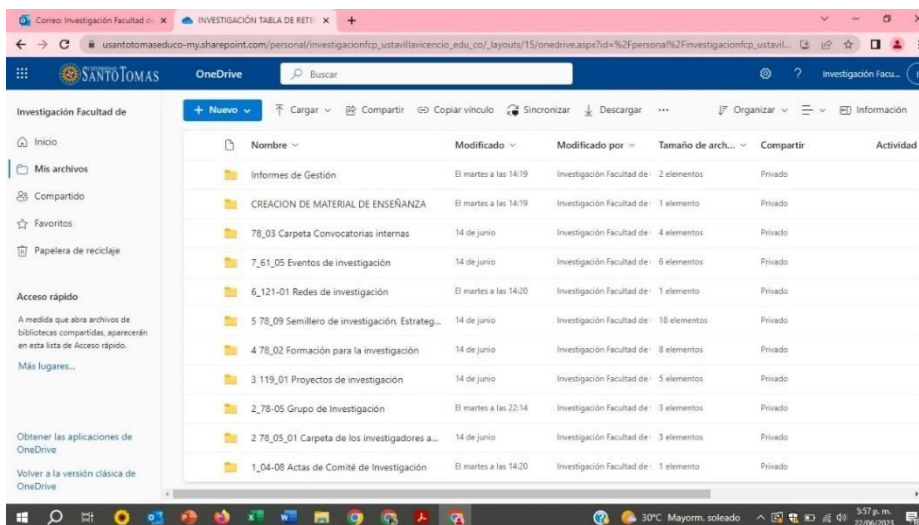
Correo: Investigación Facultad de ×  INVESTIGACIÓN TABLA DE RETE ×  +

usantotomaseduco-my.sharepoint.com/personal/investigacionfcp_ustavillavicencio_edu_co/_layouts/15/onedrive.aspx?id=%2Fpersonal%2Finvestigacionfcp_ustavil...

SANTO TOMÁS  OneDrive  Buscar  Investigación Facu...

Investigación Facultad de

+ Nuevo  Cargar  Compartir  Copiar vínculo  Sincronizar  Descargar  ...  Organizar  Información

Inicio
Mis archivos
Compartido
Favoritos
Papelera de reciclaje

Acceso rápido

A medida que abra archivos de bibliotecas compartidas, aparecerán en esta lista de Acceso rápido.

Más lugares...

Obtener las aplicaciones de OneDrive

Volver a la versión clásica de OneDrive

| Nombre | Modificado | Modificado por | Tamaño de arch... | Compartir | Actividad |
|---|---|---|---|---|---|
| Informes de Gestión | El martes a las 14:19 | Investigación Facultad de | 2 elementos | Privado | |
| CREACION DE MATERIAL DE ENSEÑANZA | El martes a las 14:19 | Investigación Facultad de | 1 elemento | Privado | |
| 78_03 Carpeta Convocatorias internas | 14 de junio | Investigación Facultad de | 4 elementos | Privado | |
| 7_61_05 Eventos de investigación | 14 de junio | Investigación Facultad de | 6 elementos | Privado | |
| 6_121-01 Redes de investigación | El martes a las 14:20 | Investigación Facultad de | 1 elemento | Privado | |
| 5 78_09 Semillero de investigación, Estrateg... | 14 de junio | Investigación Facultad de | 18 elementos | Privado | |
| 4 78_02 Formación para la investigación | 14 de junio | Investigación Facultad de | 8 elementos | Privado | |
| 3 119_01 Proyectos de investigación | 14 de junio | Investigación Facultad de | 5 elementos | Privado | |
| 2_78-05 Grupo de Investigación | El martes a las 22:14 | Investigación Facultad de | 3 elementos | Privado | |
| 2 78_05_01 Carpeta de los investigadores a... | 14 de junio | Investigación Facultad de | 3 elementos | Privado | |
| 1_04-08 Actas de Comité de Investigación | El martes a las 14:20 | Investigación Facultad de | 1 elemento | Privado | |

30°C Mayorm. soleado  5:57 p. m. 22/06/2023